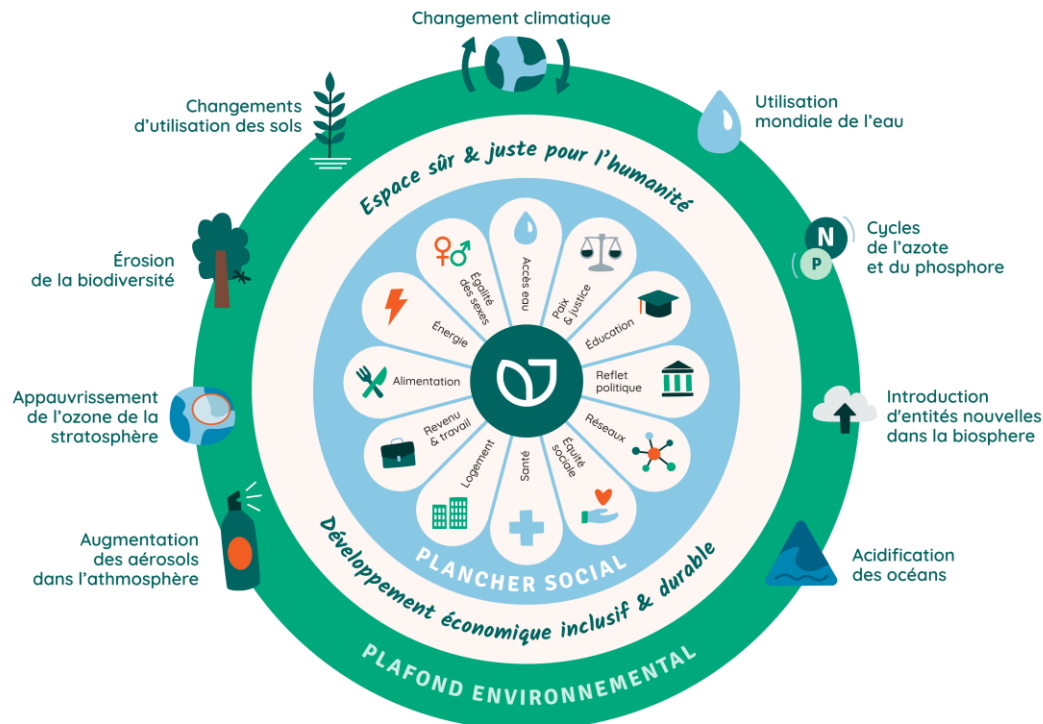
Changement climatique

Utilisation mondiale de l'eau

Cycles de l'azote et du phosphore

N

P

Introduction d'entités nouvelles dans la biosphere

Acidification des océans

Augmentation des aérosols dans l'athmosphère

Appauvrissement de l'ozone de la stratosphère

Érosion de la biodiversité

Changements d'utilisation des sols

Espace sûr & juste pour l'humanité

Accès eau

Paix & justice

Éducation

Reflet politique

Réseaux

Équité sociale

Santé

Logement

Revenu & travail

Alimentation

Énergie

Égalité des sexes

PLANCHER SOCIAL

Développement économique inclusif & durable

PLAFOND ENVIRONNEMENTAL